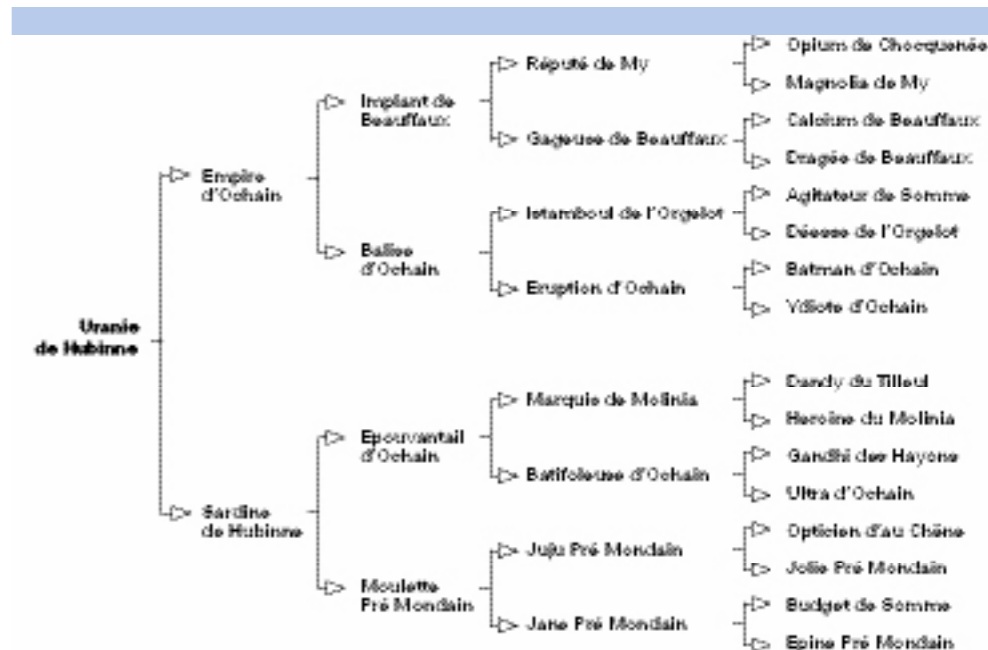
Uranie de Hubinne

Empire d'Ochain

Implant de Beauffaux

Réputé de My

Opium de Chocquenée

Magnolia de My

Gageuse de Beauffaux

Calcium de Beauffaux

Dragée de Beauffaux

Balise d'Ochain

Istamboul de l'Orgelot

Agitateur de Somme

Déesse de l'Orgelot

Eruption d'Ochain

Batman d'Ochain

Ydiote d'Ochain

Sardine de Hubinne

Epouvantail d'Ochain

Marquis de Molinia

Dandy du Tilleul

Heroine du Molinia

Batifoleuse d'Ochain

Gandhi des Hayons

Ultra d'Ochain

Moulette Pré Mondain

Juju Pré Mondain

Opticien d'au Chêne

Jolie Pré Mondain

Jane Pré Mondain

Budget de Somme

Epine Pré Mondain